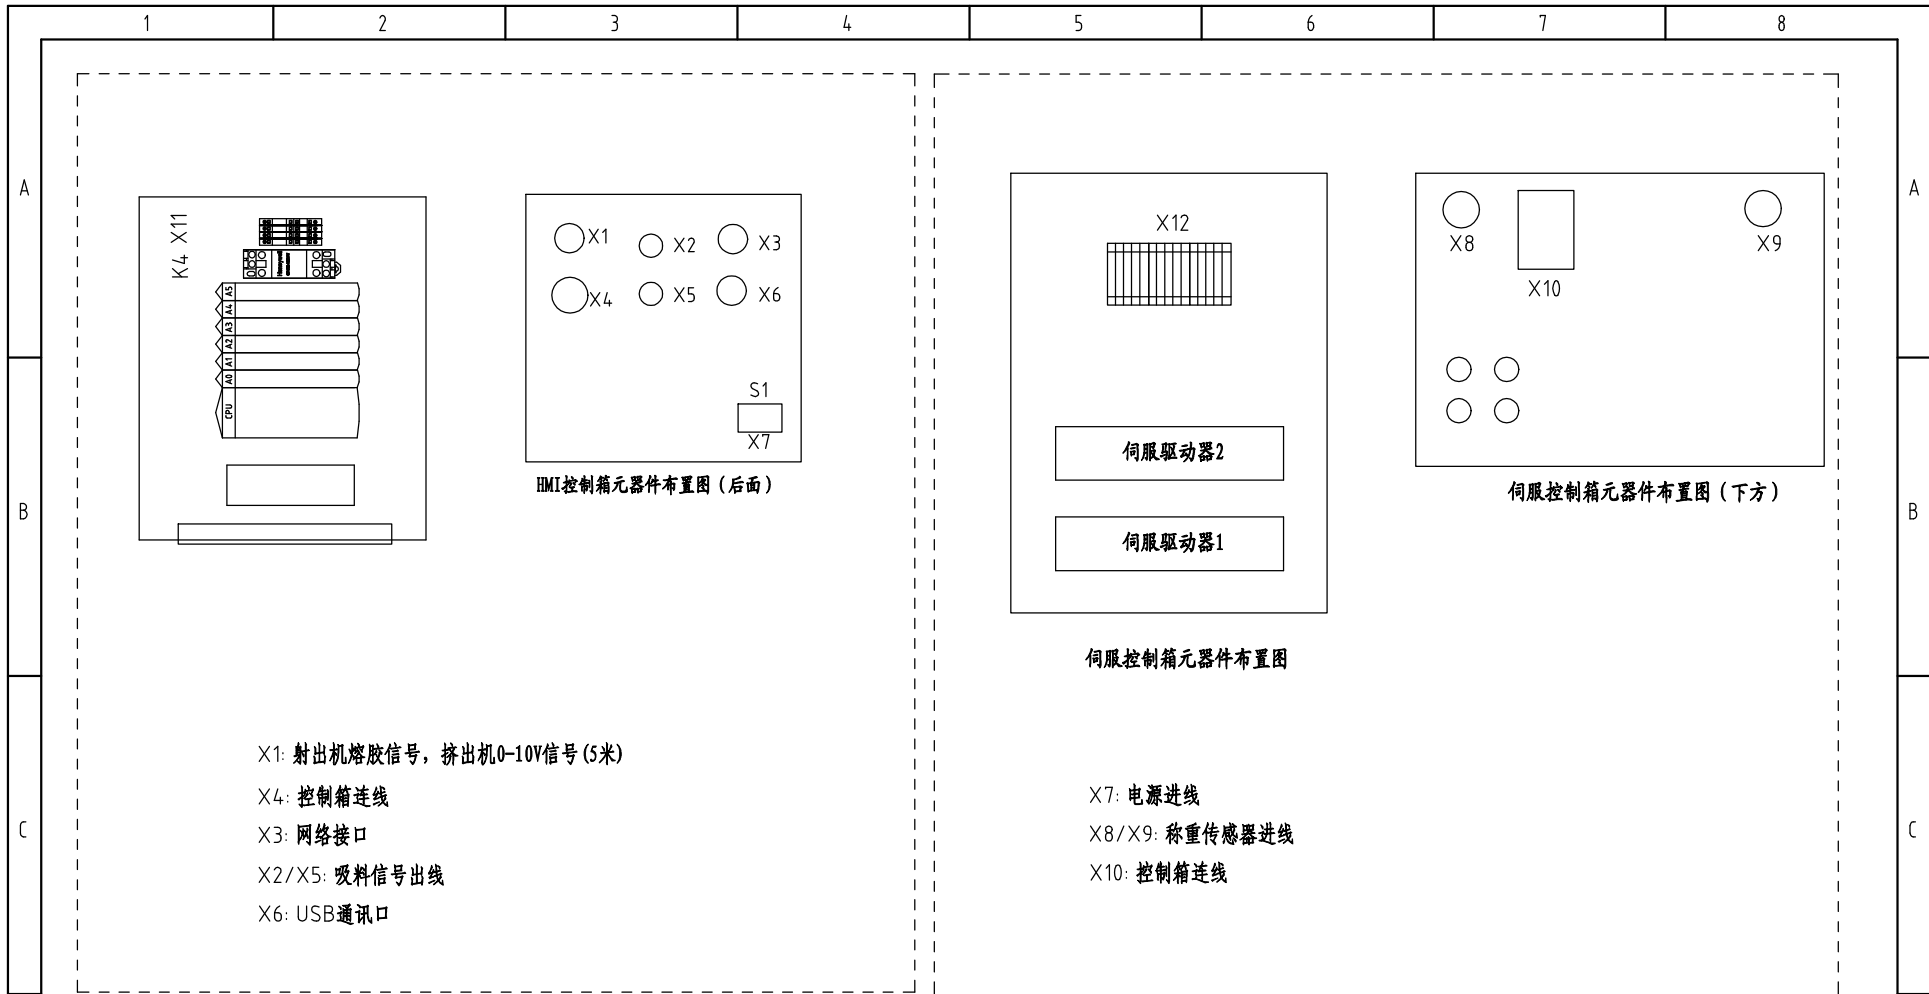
1 2 3 4 5 6 7 8

A

B

C

K4 X11

A5
A4
A3
A2
A1
A0
CPU

X1 X2 X3
X4 X5 X6
S1
X7

HMI控制箱元器件布置图（后面）

X12

伺服驱动器2

伺服驱动器1

伺服控制箱元器件布置图

X8 X9
X10

伺服控制箱元器件布置图（下方）

X1: 射出机熔胶信号，挤出机0-10V信号(5米)
X4: 控制箱连线
X3: 网络接口
X2/X5: 吸料信号出线
X6: USB通讯口

X7: 电源进线
X8/X9: 称重传感器进线
X10: 控制箱连线

A

B

C